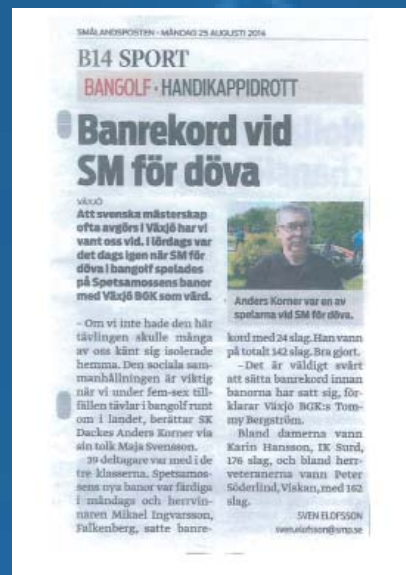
SMÅLANDSPOSTEN · MÅNDAG 25 AUGUSTI 2014

B14 SPORT

BANGOLF · HANDIKAPPIDROTT

Banrekord vid SM för döva

VÄXJÖ

Att svenska mästerskap ofta avgörs i Växjö har vi vant oss vid. I lördags var det dags igen när SM för döva i bangolf spelades på Spetsamossens banor med Växjö BGK som värd.

Anders Korner var en av spelarna vid SM för döva.

– Om vi inte hade den här tävlingen skulle många av oss känt sig isolerade hemma. Den sociala sammanhållningen är viktig när vi under fem-sex tillfällen tävlar i bangolf runt om i landet, berättar SK Dackes Anders Korner via sin tolk Maja Svensson.

39 deltagare var med i de tre klasserna. Spetsamossens nya banor var färdiga i måndags och herrvinnaren Mikael Ingvarsson, Falkenberg, satte banrekord med 24 slag. Han vann på totalt 142 slag. Bra gjort.

– Det är väldigt svårt att sätta banrekord innan banorna har satt sig, förklarar Växjö BGK:s Tommy Bergström.

Bland damerna vann Karin Hansson, IK Surd, 176 slag, och bland herrveteranerna vann Peter Söderlind, Viskan, med 162 slag.

SVEN ELOFSSON
sven.elofsson@smp.se